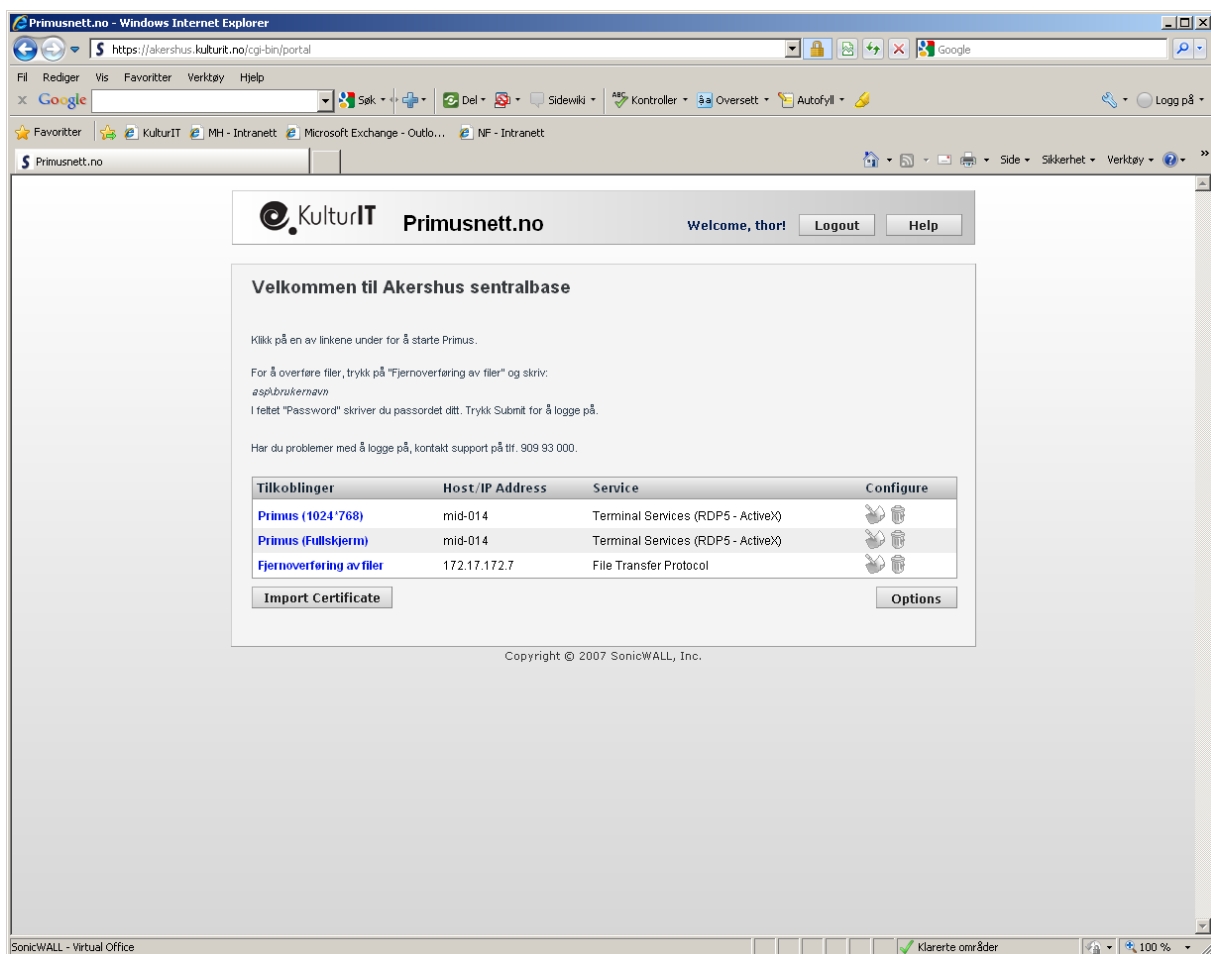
Primusnett.no - Windows Internet Explorer

https://akershus.kulturit.no/cgi-bin/portal

Google

Fil Rediger Vis Favoritter Verktøy Hjelp

Google

Søk • Del • Sidewiki • Kontroller • Oversett • Autofyll •

Logg på •

Favoritter KulturIT MH - Intranett Microsoft Exchange - Outlo... NF - Intranett

Primusnett.no

Side • Sikkerhet • Verktøy •

KulturIT Primusnett.no Welcome, thor! Logout Help

Velkommen til Akershus sentralbase

Klikk på en av linkene under for å starte Primus.

For å overføre filer, trykk på "Fjernoverføring av filer" og skriv:
asp\brukernavn
I feltet "Password" skriver du passordet ditt. Trykk Submit for å logge på.

Har du problemer med å logge på, kontakt support på tlf. 909 93 000.

| Tilkoblinger | Host/IP Address | Service | Configure |
|---|---|---|---|
| Primus (1024*768) | mid-014 | Terminal Services (RDP5 - ActiveX) | |
| Primus (Fullskjerm) | mid-014 | Terminal Services (RDP5 - ActiveX) | |
| Fjernoverføring av filer | 172.17.172.7 | File Transfer Protocol | |

Import Certificate

Options

Copyright © 2007 SonicWALL, Inc.

SonicWALL - Virtual Office

Klarerte områder

100 %